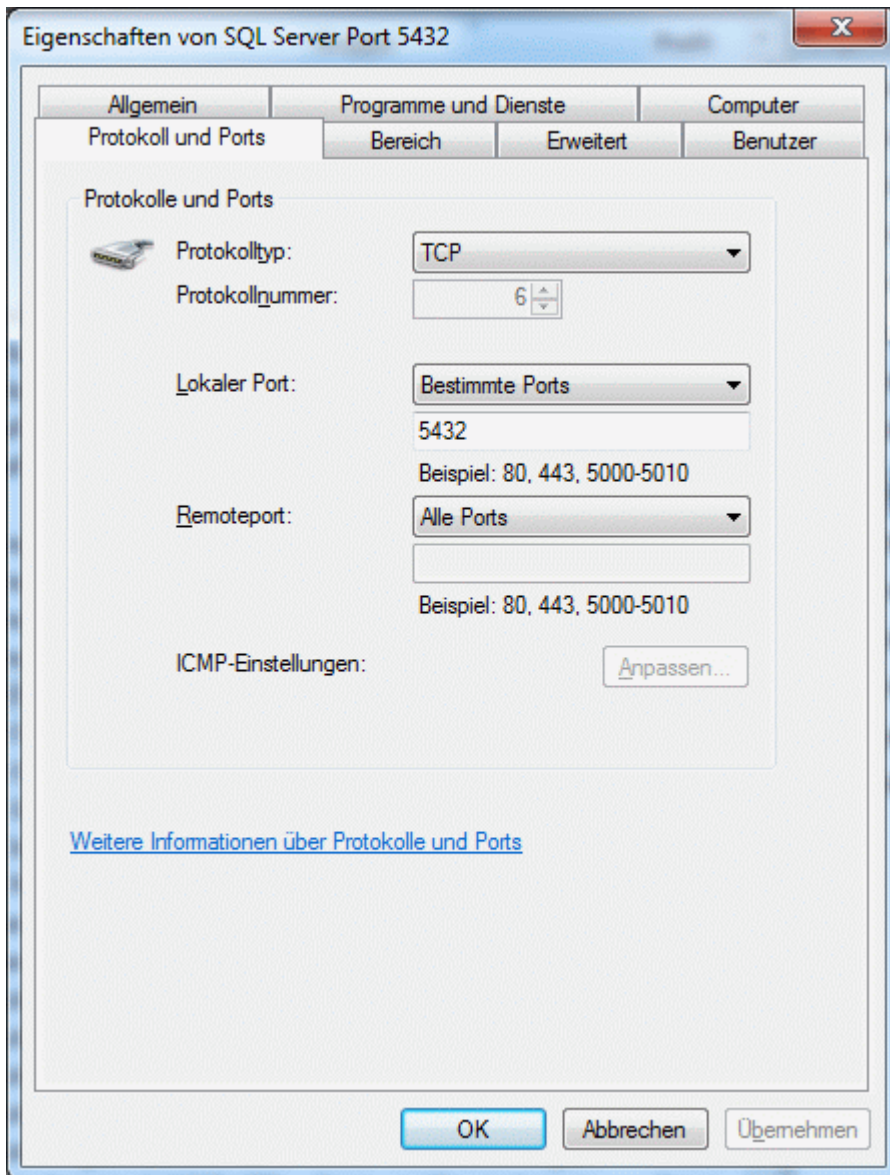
Eigenschaften von SQL Server Port 5432

Allgemein
Programme und Dienste
Computer
Protokoll und Ports
Bereich
Erweitert
Benutzer

Protokolle und Ports

Protokolltyp:
TCP

Protokollnummer:
6

Lokaler Port:
Bestimmte Ports
5432
Beispiel: 80, 443, 5000-5010

Remoteport:
Alle Ports
Beispiel: 80, 443, 5000-5010

ICMP-Einstellungen:
Anpassen...

Weitere Informationen über Protokolle und Ports

OK
Abbrechen
Übernehmen